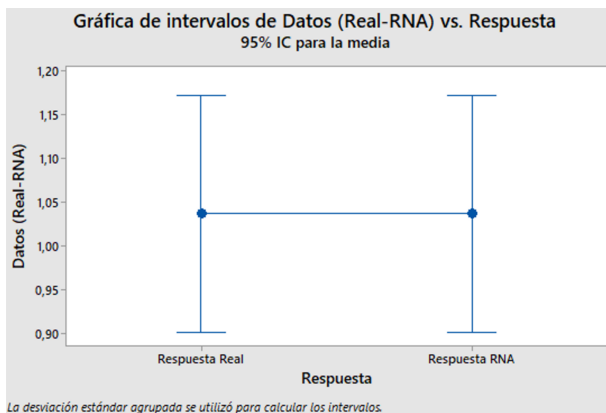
Gráfica de intervalos de Datos (Real-RNA) vs. Respuesta
95% IC para la media

Datos (Real-RNA)

1,20
1,15
1,10
1,05
1,00
0,95
0,90

Respuesta Real
Respuesta RNA

Respuesta

La desviación estándar agrupada se utilizó para calcular los intervalos.